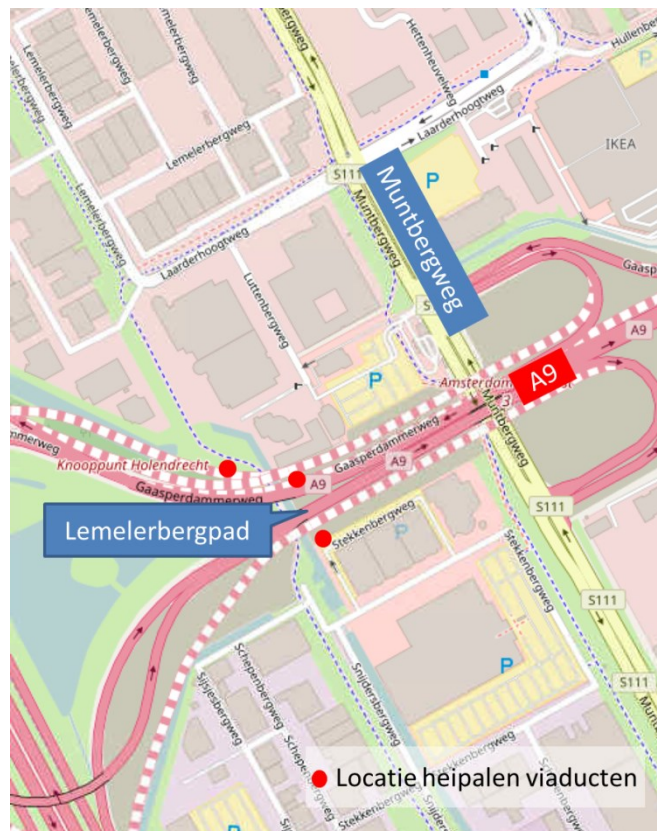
Lemelerbergweg
Lemelerbergweg
Lemelerbergweg
Lemelerbergweg
Lemelerbergweg
Hettenheuvelweg
Hullenbergweg
Laarderhoogtweg
IKEA
Muntbergweg
S111
P
Laarderhoogtweg
Luttenbergweg
Muntbergweg
Gaasp
A9
P
Amsterdam
A9
Knooppunt Holendrecht
Gaasperdammerweg
A9
A9
Gaasperdammerweg
Lemelerbergpad
Stekkenbergweg
S111
S111
P
P
S111
Schepenbergweg
Sijsjesbergweg
Snijdersbergweg
Stekkenbergweg
Locatie heipalen viaducten